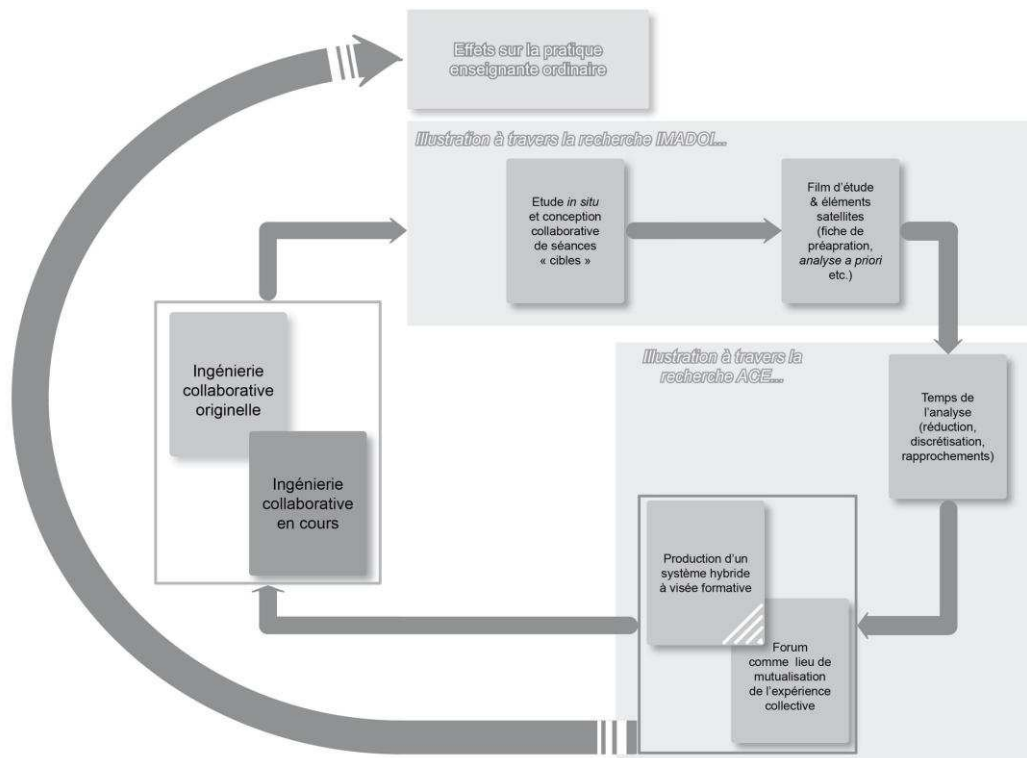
Effets sur la pratique enseignante ordinaire

Illustration à travers la recherche IMADOI...

Etude in situ et conception collaborative de séances « cibles »

Film d'étude & éléments satellites (fiche de préapration, analyse a priori etc.)

Ingénierie collaborative originelle

Ingénierie collaborative en cours

Illustration à travers la recherche ACE...

Temps de l'analyse (réduction, discrétisation, rapprochements)

Production d'un système hybride à visée formative

Forum comme lieu de mutualisation de l'expérience collective